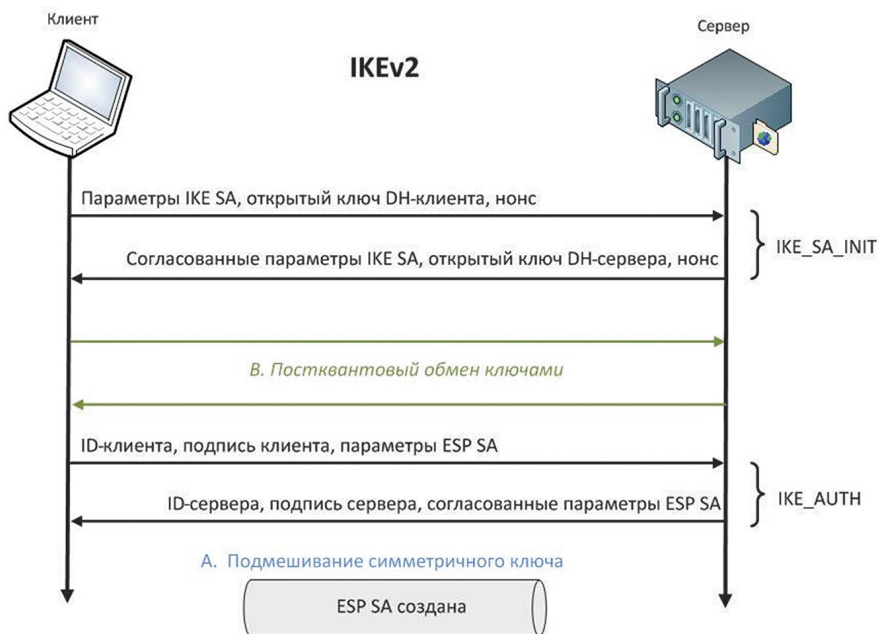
Клиент

Сервер

IKEv2

Параметры IKE SA, открытый ключ DH-клиента, нонс

Согласованные параметры IKE SA, открытый ключ DH-сервера, нонс

IKE_SA_INIT

B. Постквантовый обмен ключами

ID-клиента, подпись клиента, параметры ESP SA

ID-сервера, подпись сервера, согласованные параметры ESP SA

IKE_AUTH

A. Подмешивание симметричного ключа

ESP SA создана